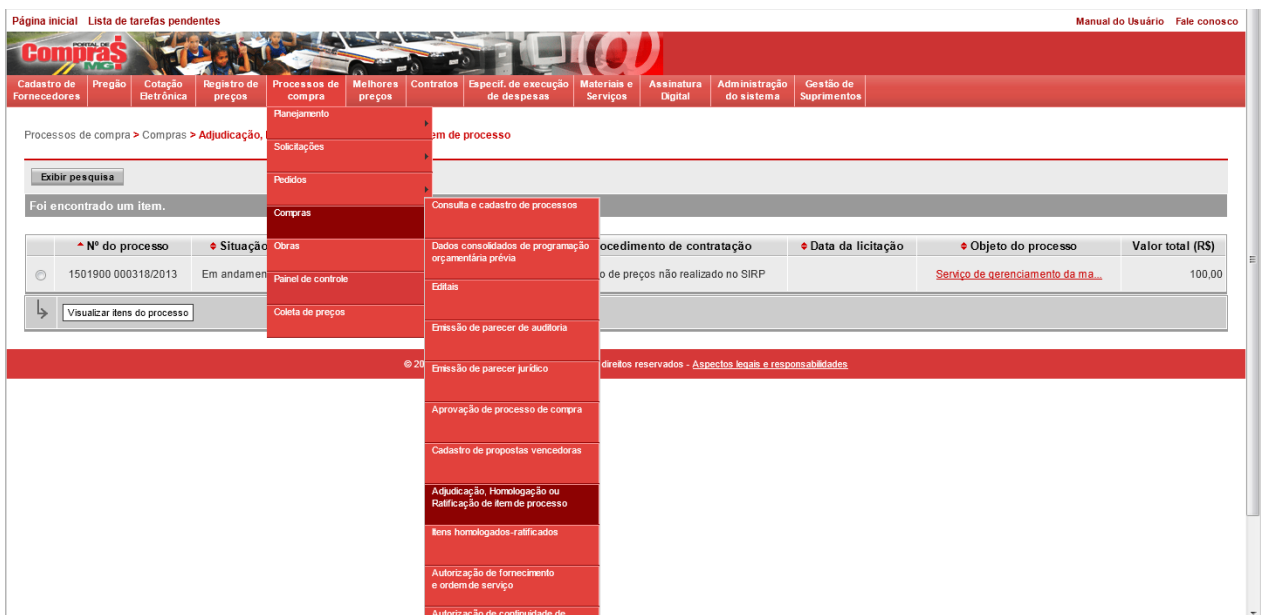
Página inicial Lista de tarefas pendentes

Manual do Usuário Fale conosco

PORTAL DE Compras MG

Cadastro de Fornecedores | Pregão | Cotação Eletrônica | Registro de preços | Processos de compra | Melhores preços | Contratos | Especif. de execução de despesas | Materiais e Serviços | Assinatura Digital | Administração do sistema | Gestão de Suprimentos

Processos de compra > Compras > Adjudicação, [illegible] em de processo

Exibir pesquisa

Foi encontrado um item.

| | Nº do processo | Situação | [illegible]ocedimento de contratação | Data da licitação | Objeto do processo | Valor total (R$) |
|---|---|---|---|---|---|---|
| | 1501900 000318/2013 | Em andamen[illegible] | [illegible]o de preços não realizado no SIRP | | Serviço de gerenciamento da ma... | 100,00 |

Visualizar itens do processo

© 20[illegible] direitos reservados - Aspectos legais e responsabilidades

Planejamento
Solicitações
Pedidos
Compras
Obras
Painel de controle
Coleta de preços

Consulta e cadastro de processos
Dados consolidados de programação orçamentária prévia
Editais
Emissão de parecer de auditoria
Emissão de parecer jurídico
Aprovação de processo de compra
Cadastro de propostas vencedoras
Adjudicação, Homologação ou Ratificação de item de processo
Itens homologados-ratificados
Autorização de fornecimento e ordem de serviço
Autorização de continuidade de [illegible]